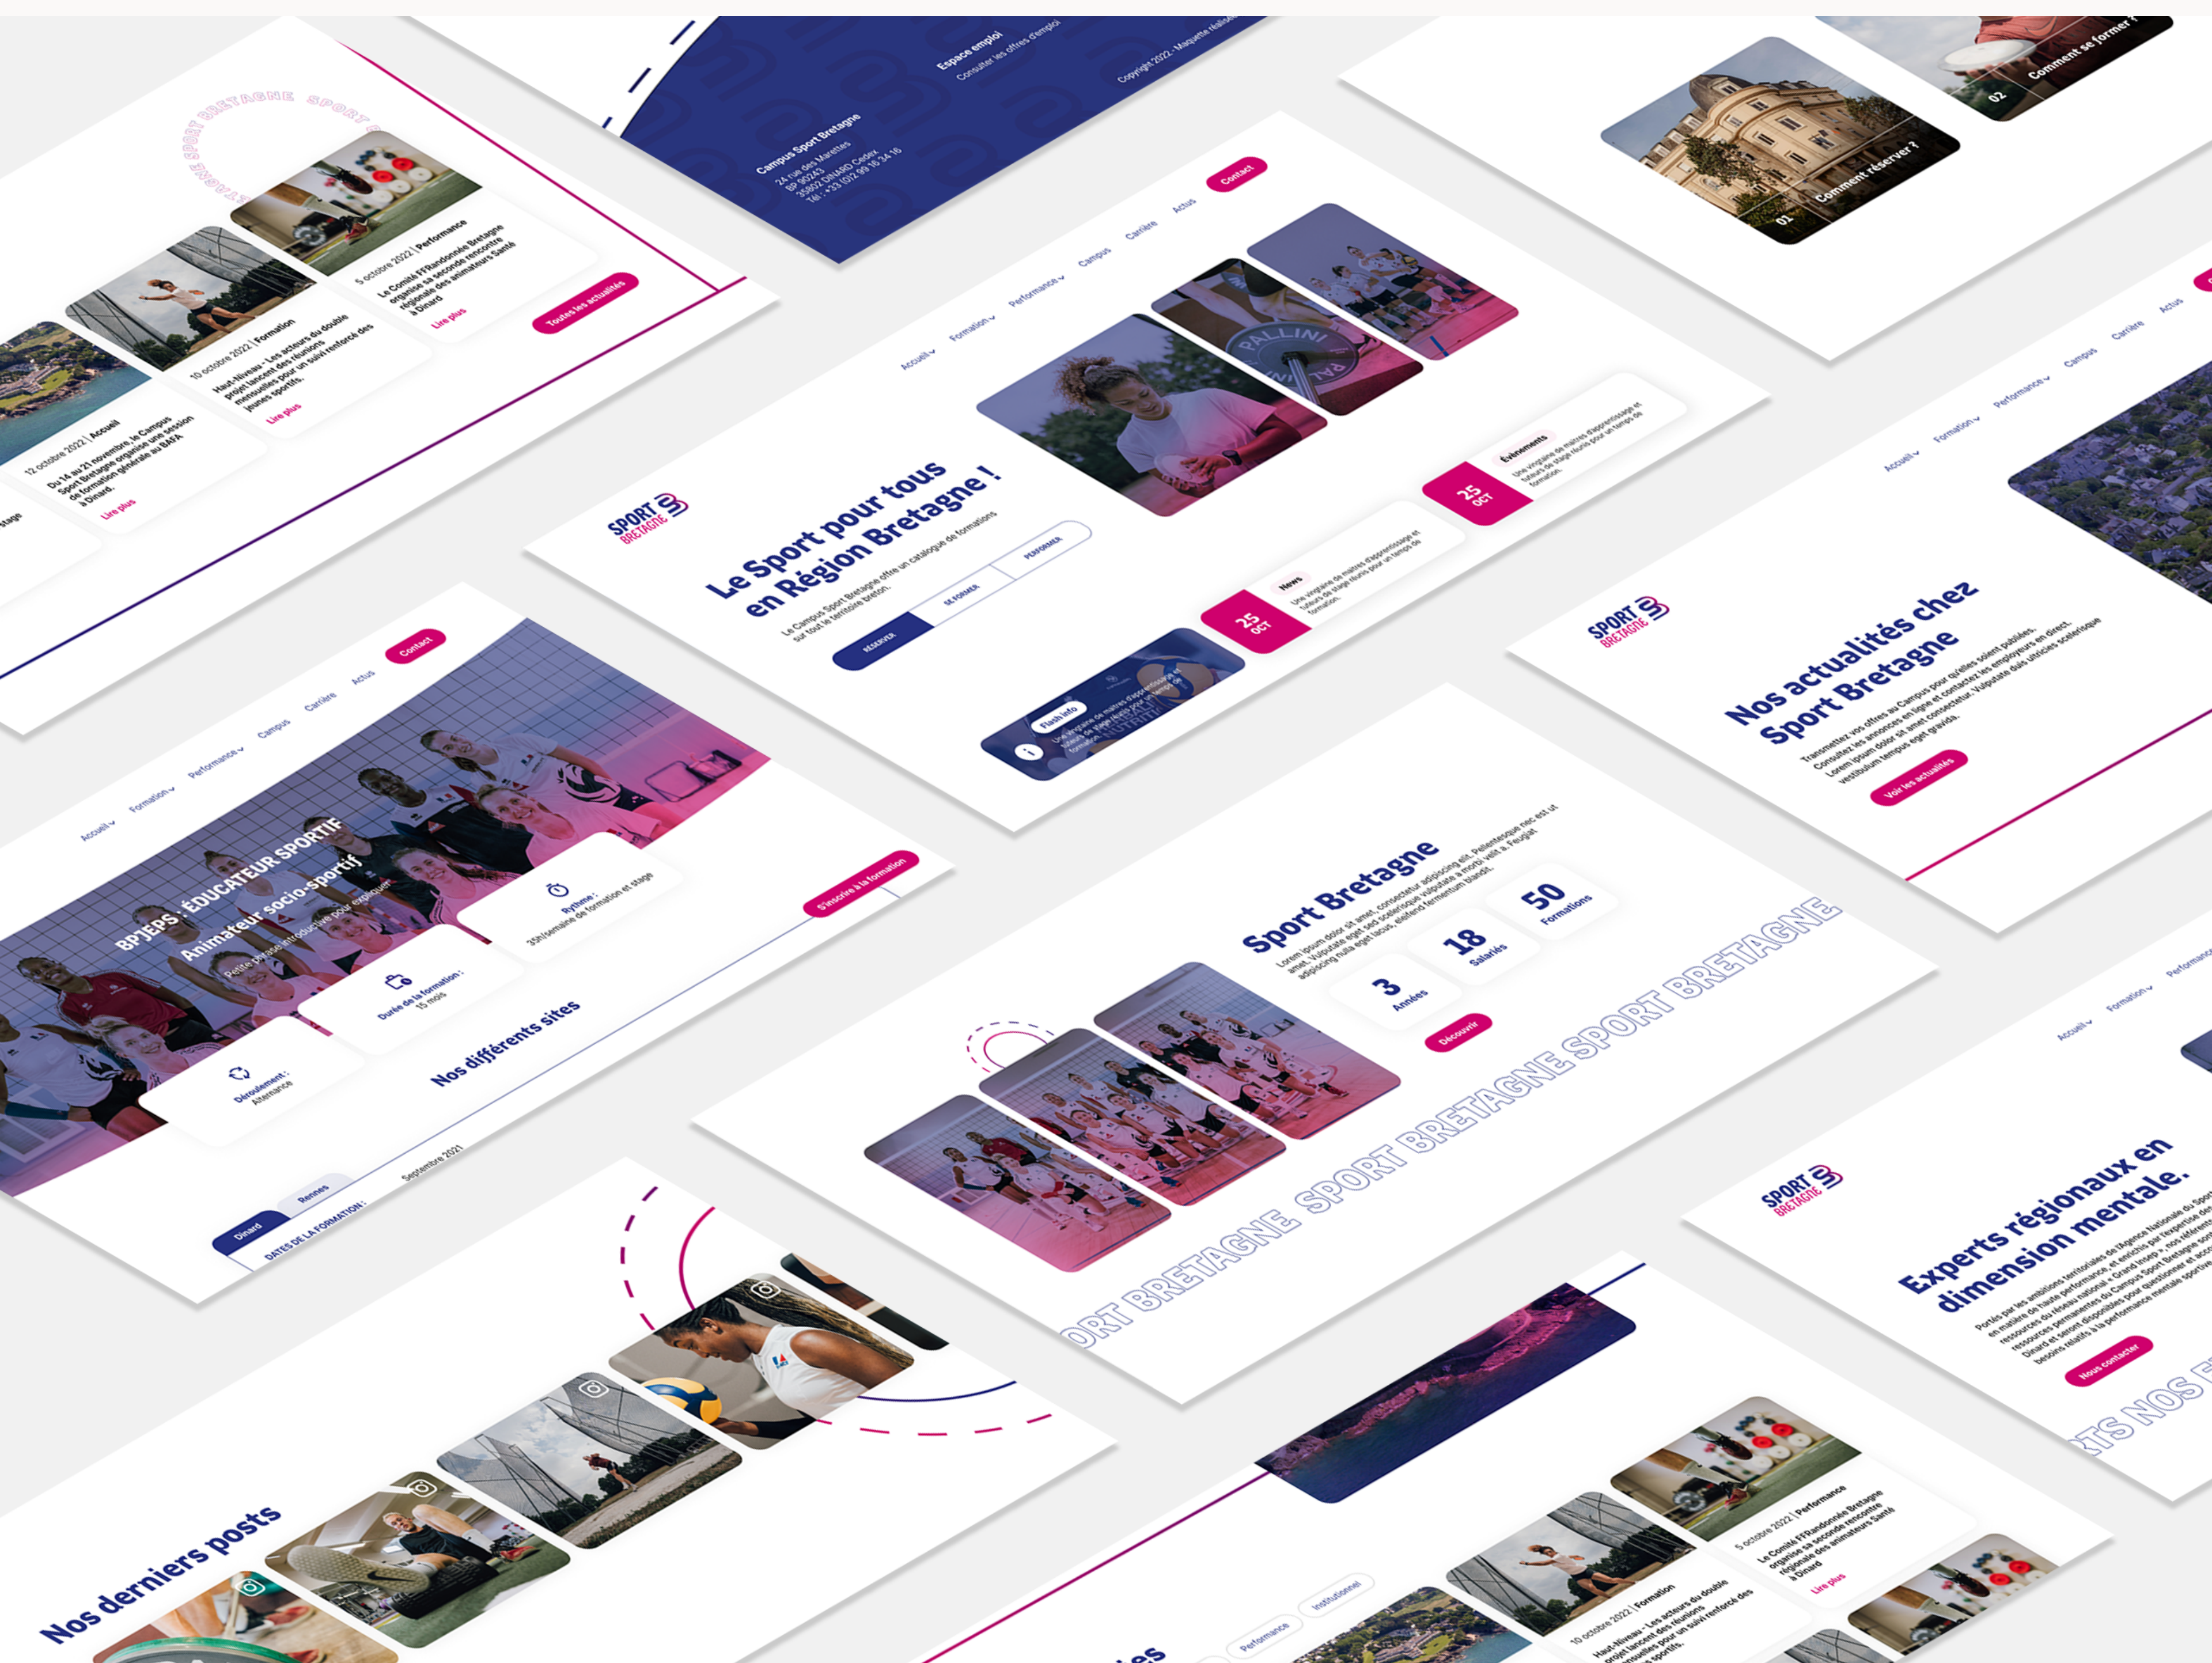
SPORT BRETAGNE SPORT

5 octobre 2022 | Performance
Le Comité FFRandonnée Bretagne organise sa seconde rencontre régionale des animateurs Santé à Dinard
Lire plus

10 octobre 2022 | Formation
Haut-Niveau : Les acteurs du double projet lancent des réunions mensuelles pour un suivi renforcé des jeunes sportifs.
Lire plus

12 octobre 2022 | Accueil
Du 14 au 21 novembre, le Campus Sport Bretagne organise une session de formation générale au BAFA à Dinard.
Lire plus

Toutes les actualités

Campus Sport Bretagne
24 rue des Marettes
BP 90243 Cedex
35802 DINARD Cedex
Tél : +33 (0)2 99 16 34 16

Espace emploi
Consulter les offres d'emploi

Copyright 2022 - Maquette réalisée

Comment réserver ?
01

Comment se former ?
02

Accueil Formation Performance Campus Carrière Actus Contact

SPORT BRETAGNE

Le Sport pour tous en Région Bretagne !
Le Campus Sport Bretagne offre un catalogue de formations sur tout le territoire breton.

RÉSERVER SE FORMER PERFORMER

25 OCT
Événements
Une vingtaine de maîtres d'apprentissage et tuteurs de stage réunis pour un temps de formation.

25 OCT
News
Une vingtaine de maîtres d'apprentissage et tuteurs de stage réunis pour un temps de formation.

Flash info
Une vingtaine de maîtres d'apprentissage et tuteurs de stage réunis pour un temps de formation.

Accueil Formation Performance Campus Carrière Actus

SPORT BRETAGNE

Nos actualités chez Sport Bretagne
Transmettez vos offres au Campus pour qu'elles soient publiées. Consultez les annonces en ligne et contactez les employeurs en direct. Lorem ipsum dolor sit amet consectetur. Vulputate duis ultricies scelerisque vestibulum tempus eget gravida.
Voir les actualités

Accueil Formation Performance Campus Carrière Actus Contact

BPJEPS : ÉDUCATEUR SPORTIF
Animateur socio-sportif
Petite phrase introductive pour expliquer

S'inscrire à la formation

Rythme :
35h/semaine de formation et stage

Durée de la formation :
15 mois

Déroulement :
Alternance

Nos différents sites

Dinard Rennes
DATES DE LA FORMATION :
Septembre 2021

Sport Bretagne
Lorem ipsum dolor sit amet, consectetur adipiscing elit. Pellentesque nec est ut amet. Vulputate eget sed scelerisque vulputate a morbi velit a. Feugiat adipiscing nulla eget lacus, eleifend fermentum blandit.

3 Années
18 Salariés
50 Formations

Découvrir

SPORT BRETAGNE SPORT BRETAGNE SPORT BRETAGNE

Accueil Formation Performance

SPORT BRETAGNE

Experts régionaux en dimension mentale.
Portés par les ambitions territoriales de l'Agence Nationale du Sport en matière de haute performance, et enrichis par l'expertise des ressources du réseau national « Grand Insep », nos référents Dinard et Rennes permanents du Campus Sport Bretagne sont disponibles pour questionner et accompagner les besoins relatifs à la performance mentale sportifs.
Nous contacter

RTS NOS E

Nos derniers posts

Performance Institutionnel

5 octobre 2022 | Performance
Le Comité FFRandonnée Bretagne organise sa seconde rencontre régionale des animateurs Santé à Dinard
Lire plus

10 octobre 2022 | Formation
Haut-Niveau : Les acteurs du double projet lancent des réunions mensuelles pour un suivi renforcé des jeunes sportifs.